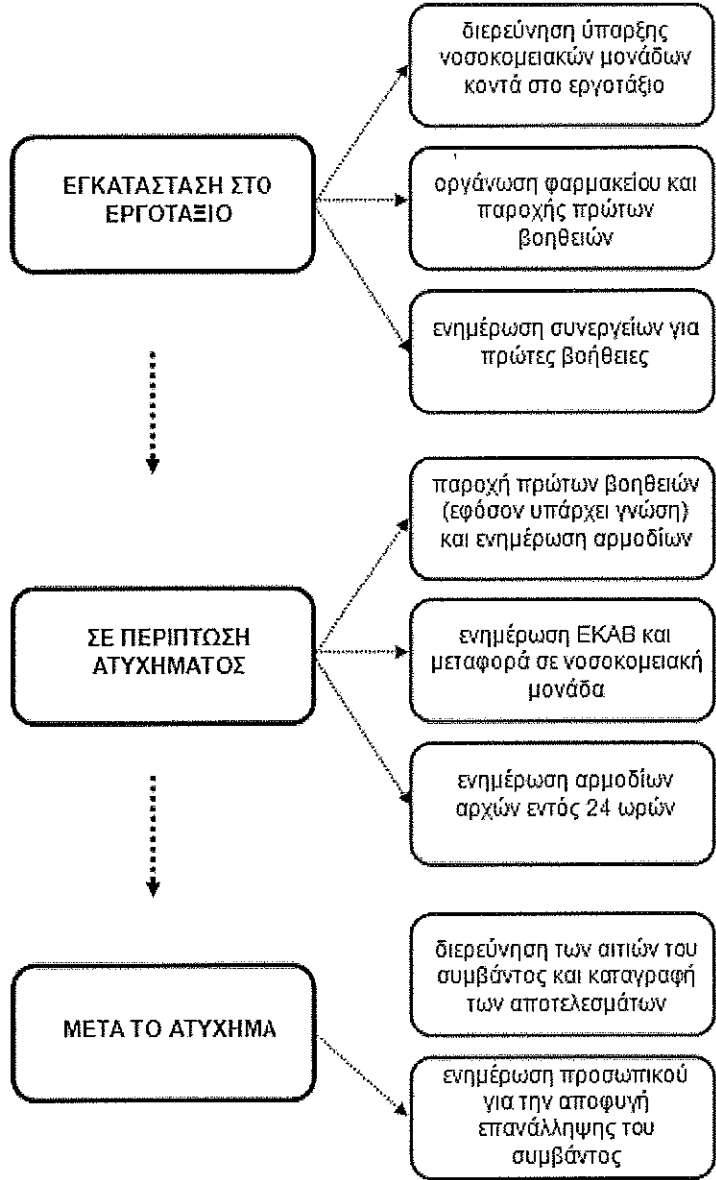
ΕΓΚΑΤΑΣΤΑΣΗ ΣΤΟ ΕΡΓΟΤΑΞΙΟ

διερεύνηση ύπαρξης νοσοκομειακών μονάδων κοντά στο εργοτάξιο

οργάνωση φαρμακείου και παροχής πρώτων βοηθειών

ενημέρωση συνεργείων για πρώτες βοήθειες

ΣΕ ΠΕΡΙΠΤΩΣΗ ΑΤΥΧΗΜΑΤΟΣ

παροχή πρώτων βοηθειών (εφόσον υπάρχει γνώση) και ενημέρωση αρμοδίων

ενημέρωση ΕΚΑΒ και μεταφορά σε νοσοκομειακή μονάδα

ενημέρωση αρμοδίων αρχών εντός 24 ωρών

ΜΕΤΑ ΤΟ ΑΤΥΧΗΜΑ

διερεύνηση των αιτιών του συμβάντος και καταγραφή των αποτελεσμάτων

ενημέρωση προσωπικού για την αποφυγή επανάληψης του συμβάντος